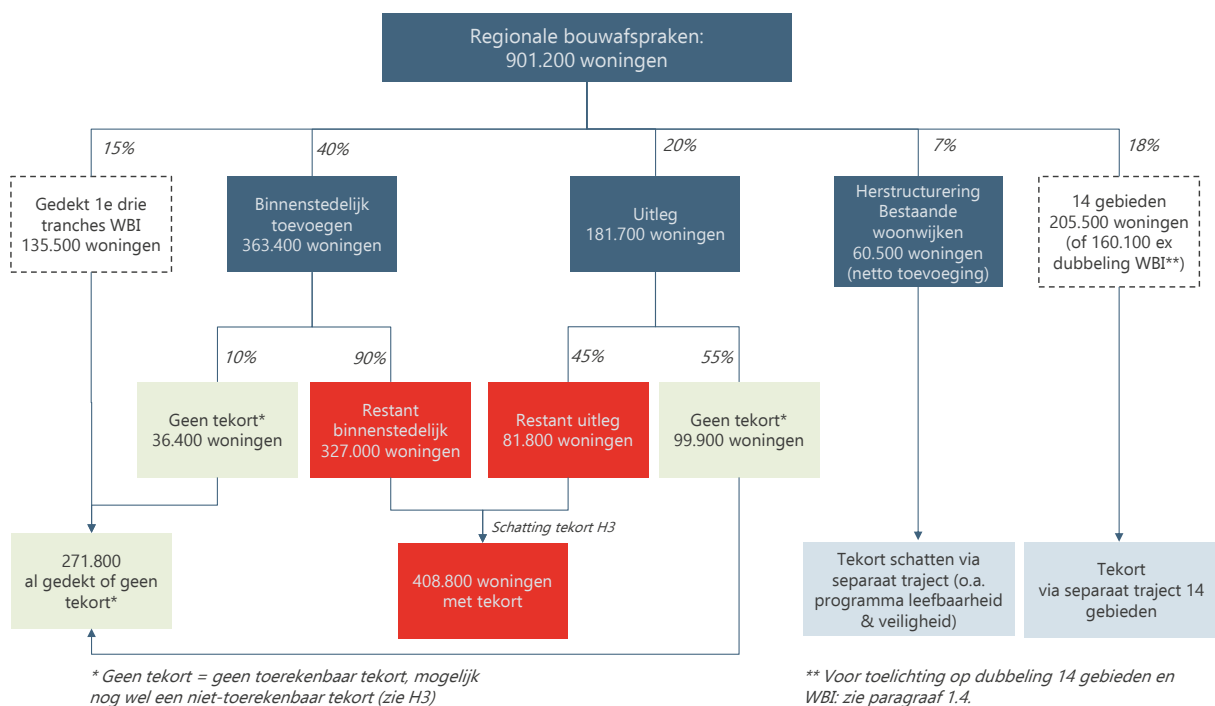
Regionale bouwafspraken:
901.200 woningen

15%

Gedekt 1e drie tranches WBI
135.500 woningen

40%

Binnenstedelijk toevoegen
363.400 woningen

20%

Uitleg
181.700 woningen

7%

Herstructurering Bestaande woonwijken
60.500 woningen
(netto toevoeging)

18%

14 gebieden
205.500 woningen
(of 160.100 ex dubbeling WBI**)

10%

Geen tekort*
36.400 woningen

90%

Restant binnenstedelijk
327.000 woningen

45%

Restant uitleg
81.800 woningen

55%

Geen tekort*
99.900 woningen

271.800
al gedekt of geen tekort*

Schatting tekort H3

408.800 woningen
met tekort

Tekort schatten via separaat traject (o.a. programma leefbaarheid & veiligheid)

Tekort
via separaat traject 14 gebieden

* Geen tekort = geen toerekenbaar tekort, mogelijk nog wel een niet-toerekenbaar tekort (zie H3)

** Voor toelichting op dubbeling 14 gebieden en WBI: zie paragraaf 1.4.